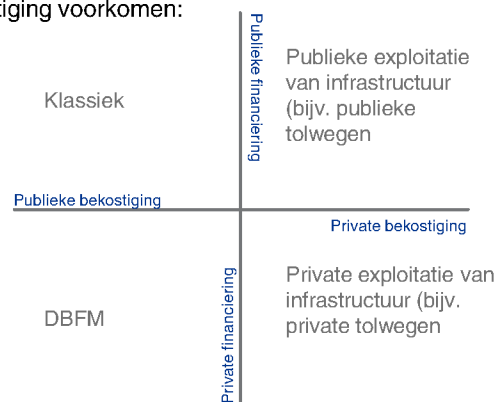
tiging voorkomen:

Publieke financiering

Klassiek

Publieke exploitatie van infrastructuur (bijv. publieke tolwegen

Publieke bekostiging

Private bekostiging

Private financiering

DBFM

Private exploitatie van infrastructuur (bijv. private tolwegen